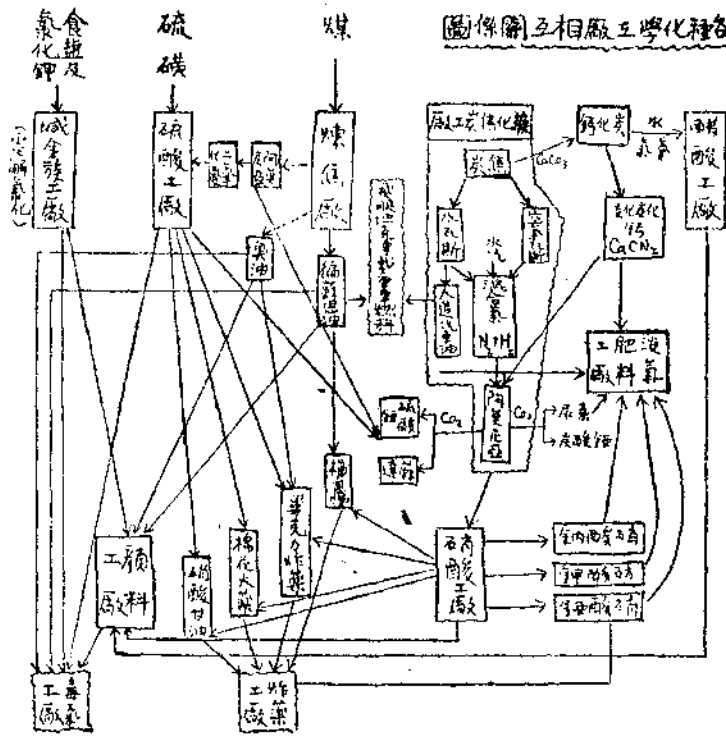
各種化學工廠相互關係圖

食鹽及氯化鉀

硫磺

煤

鹼金族工廠

硫酸工廠

煉焦廠

焦油

硫酸銨

氮化工業樞紐

電石

石灰氮

氫氣

氨 $NH_3$

人造汽油

碳化鈣

石灰氮 $CaCN_2$

$CaCO_3$

硝酸工廠

氮肥工廠

尿素

$CO_2$

碳酸鈉

硝酸工廠

顏料工廠

硝酸甘油

棉花火藥

黃色炸藥

炸藥工廠

毒氣工廠

硝酸銨

硝酸鈉

硝酸鉀